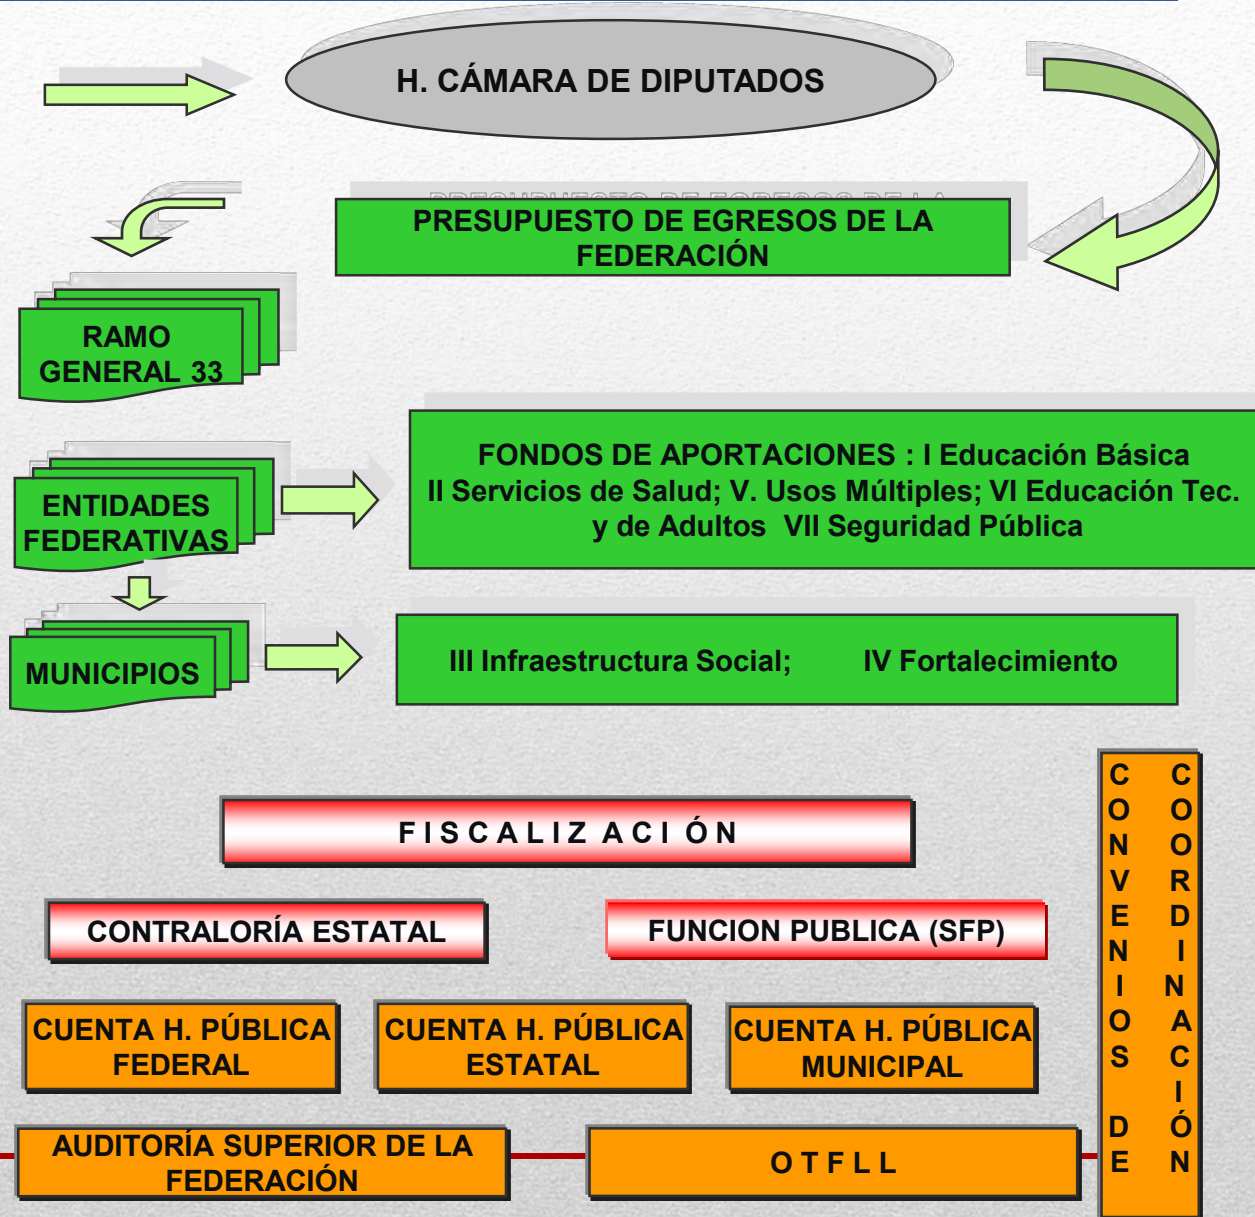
H. CÁMARA DE DIPUTADOS

PRESUPUESTO DE EGRESOS DE LA FEDERACIÓN

RAMO GENERAL 33

ENTIDADES FEDERATIVAS

FONDOS DE APORTACIONES : I Educación Básica II Servicios de Salud; V. Usos Múltiples; VI Educación Tec. y de Adultos VII Seguridad Pública

MUNICIPIOS

III Infraestructura Social; IV Fortalecimiento

FISCALIZ ACI ÓN

CONTRALORÍA ESTATAL

FUNCION PUBLICA (SFP)

CUENTA H. PÚBLICA FEDERAL

CUENTA H. PÚBLICA ESTATAL

CUENTA H. PÚBLICA MUNICIPAL

AUDITORÍA SUPERIOR DE LA FEDERACIÓN

OTFLL

CONVENIOS DE COORDINACIÓN